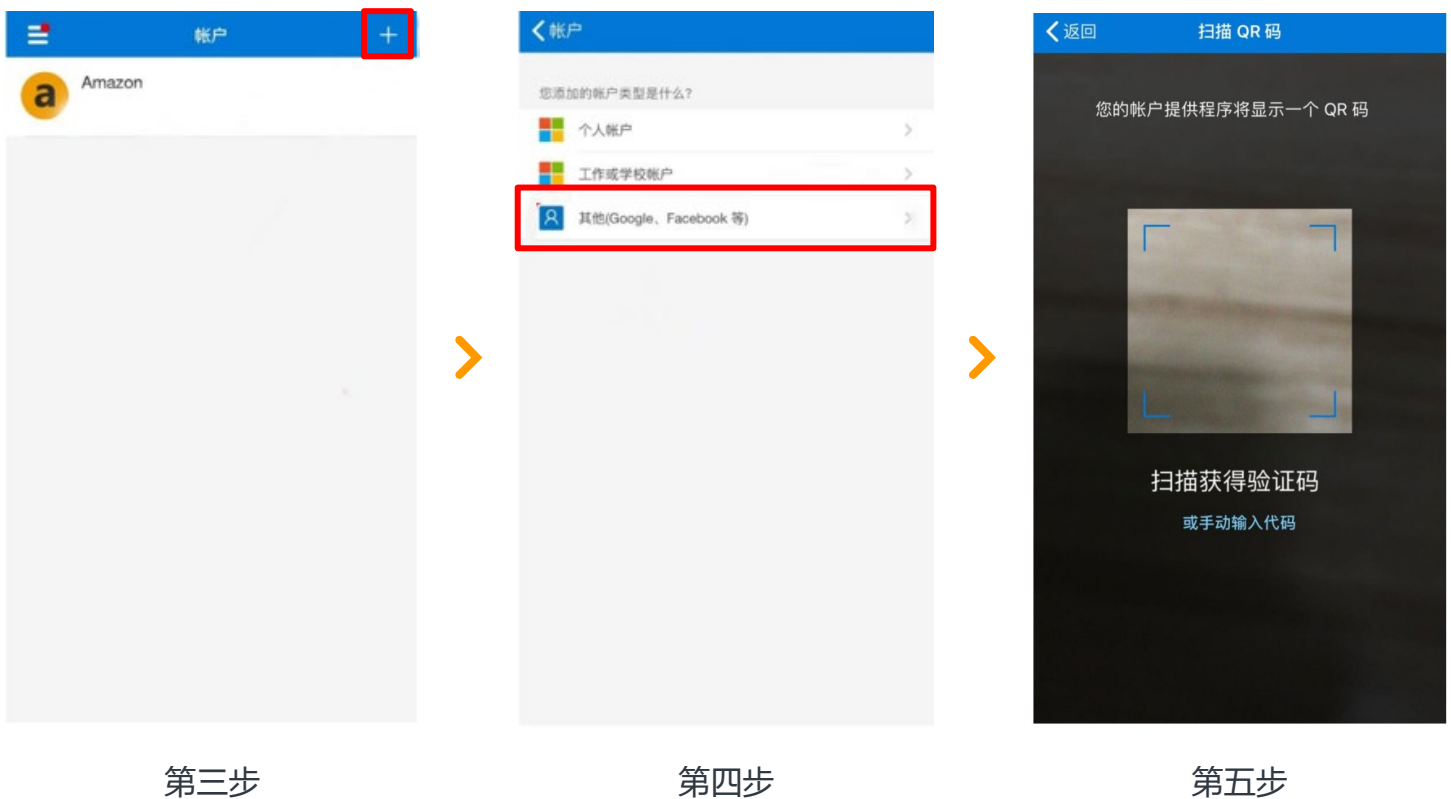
帐户 +

a Amazon

第三步

帐户

您添加的帐户类型是什么?

个人帐户

工作或学校帐户

其他(Google、Facebook 等)

第四步

返回 扫描 QR 码

您的帐户提供程序将显示一个 QR 码

扫描获得验证码

或手动输入代码

第五步